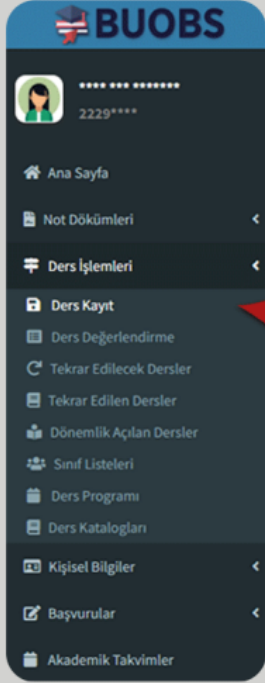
BUOBS

**** *** *******
2229****

Ana Sayfa

Not Dökümleri

Ders İşlemleri

Ders Kayıt

Ders Değerlendirme

Tekrar Edilecek Dersler

Tekrar Edilen Dersler

Dönemlik Açılan Dersler

Sınıf Listeleri

Ders Programı

Ders Katalogları

Kişisel Bilgiler

Başvurular

Akademik Takvimler